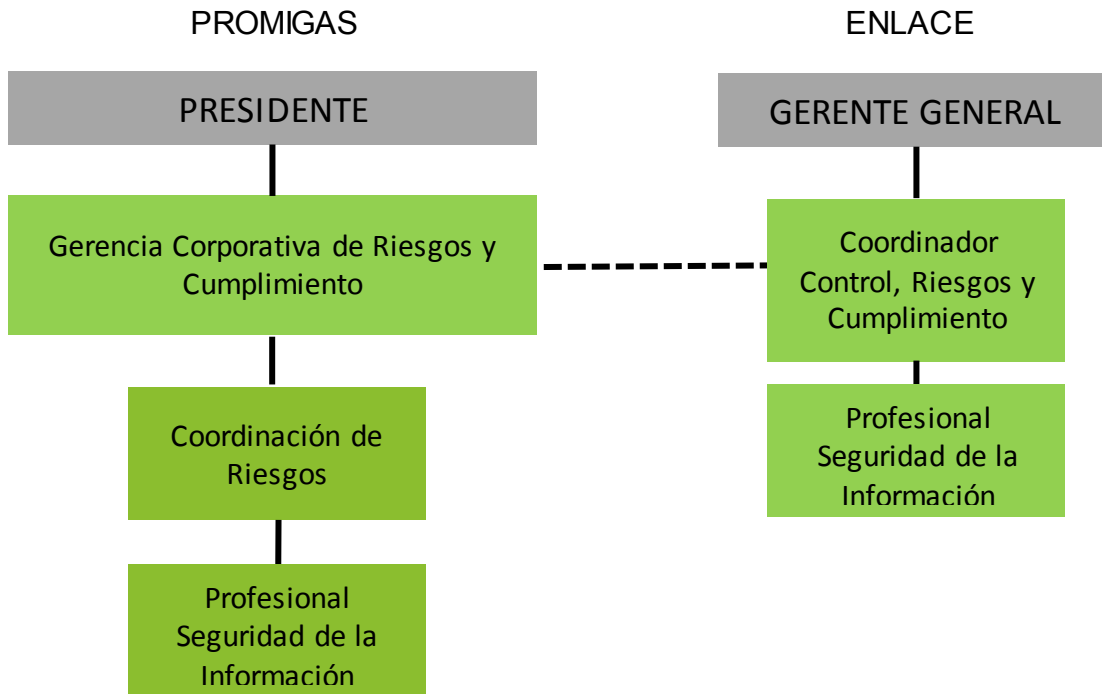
PROMIGAS

PRESIDENTE

Gerencia Corporativa de Riesgos y Cumplimiento

Coordinación de Riesgos

Profesional Seguridad de la Información

ENLACE

GERENTE GENERAL

Coordinador Control, Riesgos y Cumplimiento

Profesional Seguridad de la Información